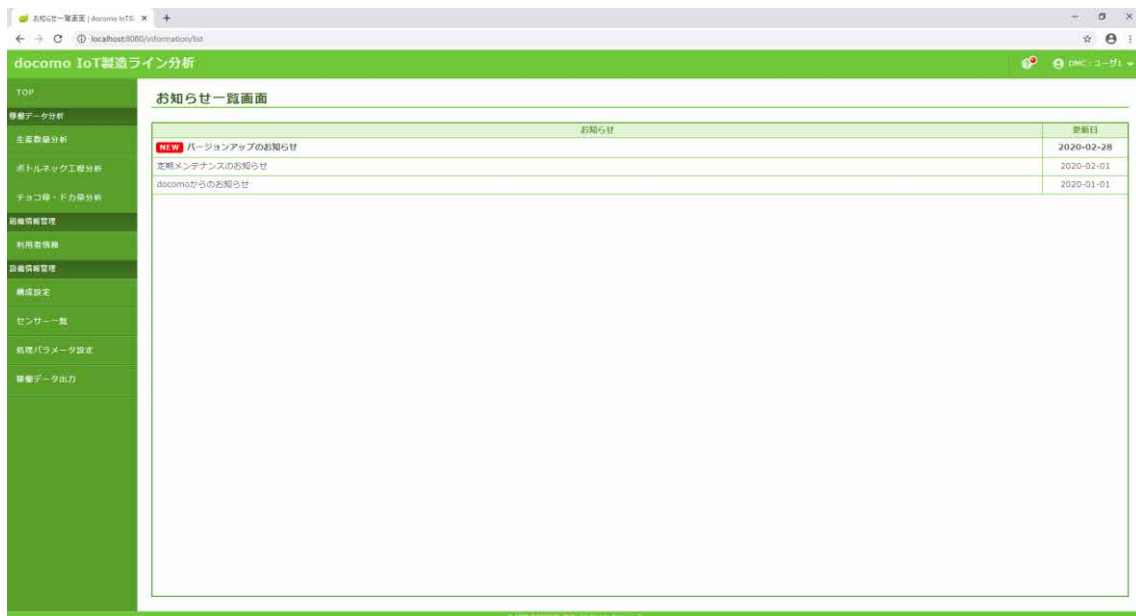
お知らせ一覧画面 | docomo IoT製 ×  +

localhost:8080/information/list

docomo IoT製造ライン分析

DMC：ユーザ1

TOP

稼働データ分析

生産数量分析

ボトルネック工程分析

チョコ停・ドカ停分析

組織情報管理

利用者情報

設備情報管理

構成設定

センサー一覧

処理パラメータ設定

稼働データ出力

お知らせ一覧画面

| お知らせ | 更新日 |
|---|---|
| NEW バージョンアップのお知らせ | 2020-02-28 |
| 定期メンテナンスのお知らせ | 2020-02-01 |
| docomoからのお知らせ | 2020-01-01 |

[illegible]